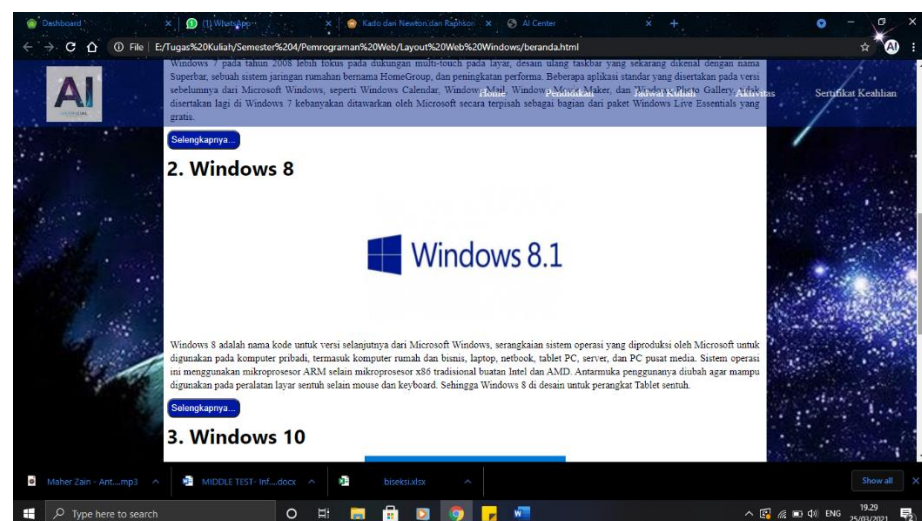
Dashboard × (1) WhatsApp × Kado dari Newton dan Raphson × AI Center × +

File | E:/Tugas%20Kuliah/Semester%204/Pemrograman%20Web/Layout%20Web%20Windows/beranda.html

AI

Home Pendidikan Jadwal Kuliah Aktivitas Sertifikat Keahlian

Windows 7 pada tahun 2008 lebih fokus pada dukungan multi-touch pada layar, desain ulang taskbar yang sekarang dikenal dengan nama Superbar, sebuah sistem jaringan rumahan bernama HomeGroup, dan peningkatan performa. Beberapa aplikasi standar yang disertakan pada versi sebelumnya dari Microsoft Windows, seperti Windows Calendar, Windows Mail, Windows Movie Maker, dan Windows Photo Gallery, tidak disertakan lagi di Windows 7 kebanyakan ditawarkan oleh Microsoft secara terpisah sebagai bagian dari paket Windows Live Essentials yang gratis.

Selengkapnya...

2. Windows 8

Windows 8.1

Windows 8 adalah nama kode untuk versi selanjutnya dari Microsoft Windows, serangkaian sistem operasi yang diproduksi oleh Microsoft untuk digunakan pada komputer pribadi, termasuk komputer rumah dan bisnis, laptop, netbook, tablet PC, server, dan PC pusat media. Sistem operasi ini menggunakan mikroprosesor ARM selain mikroprosesor x86 tradisional buatan Intel dan AMD. Antarmuka penggunanya diubah agar mampu digunakan pada peralatan layar sentuh selain mouse dan keyboard. Sehingga Windows 8 di desain untuk perangkat Tablet sentuh.

Selengkapnya...

3. Windows 10

Maher Zain - Ant....mp3 ^ MIDDLE TEST- Inf....docx ^ biseksi.xlsx ^ Show all ×

Type here to search

ENG 19.29 25/03/2021